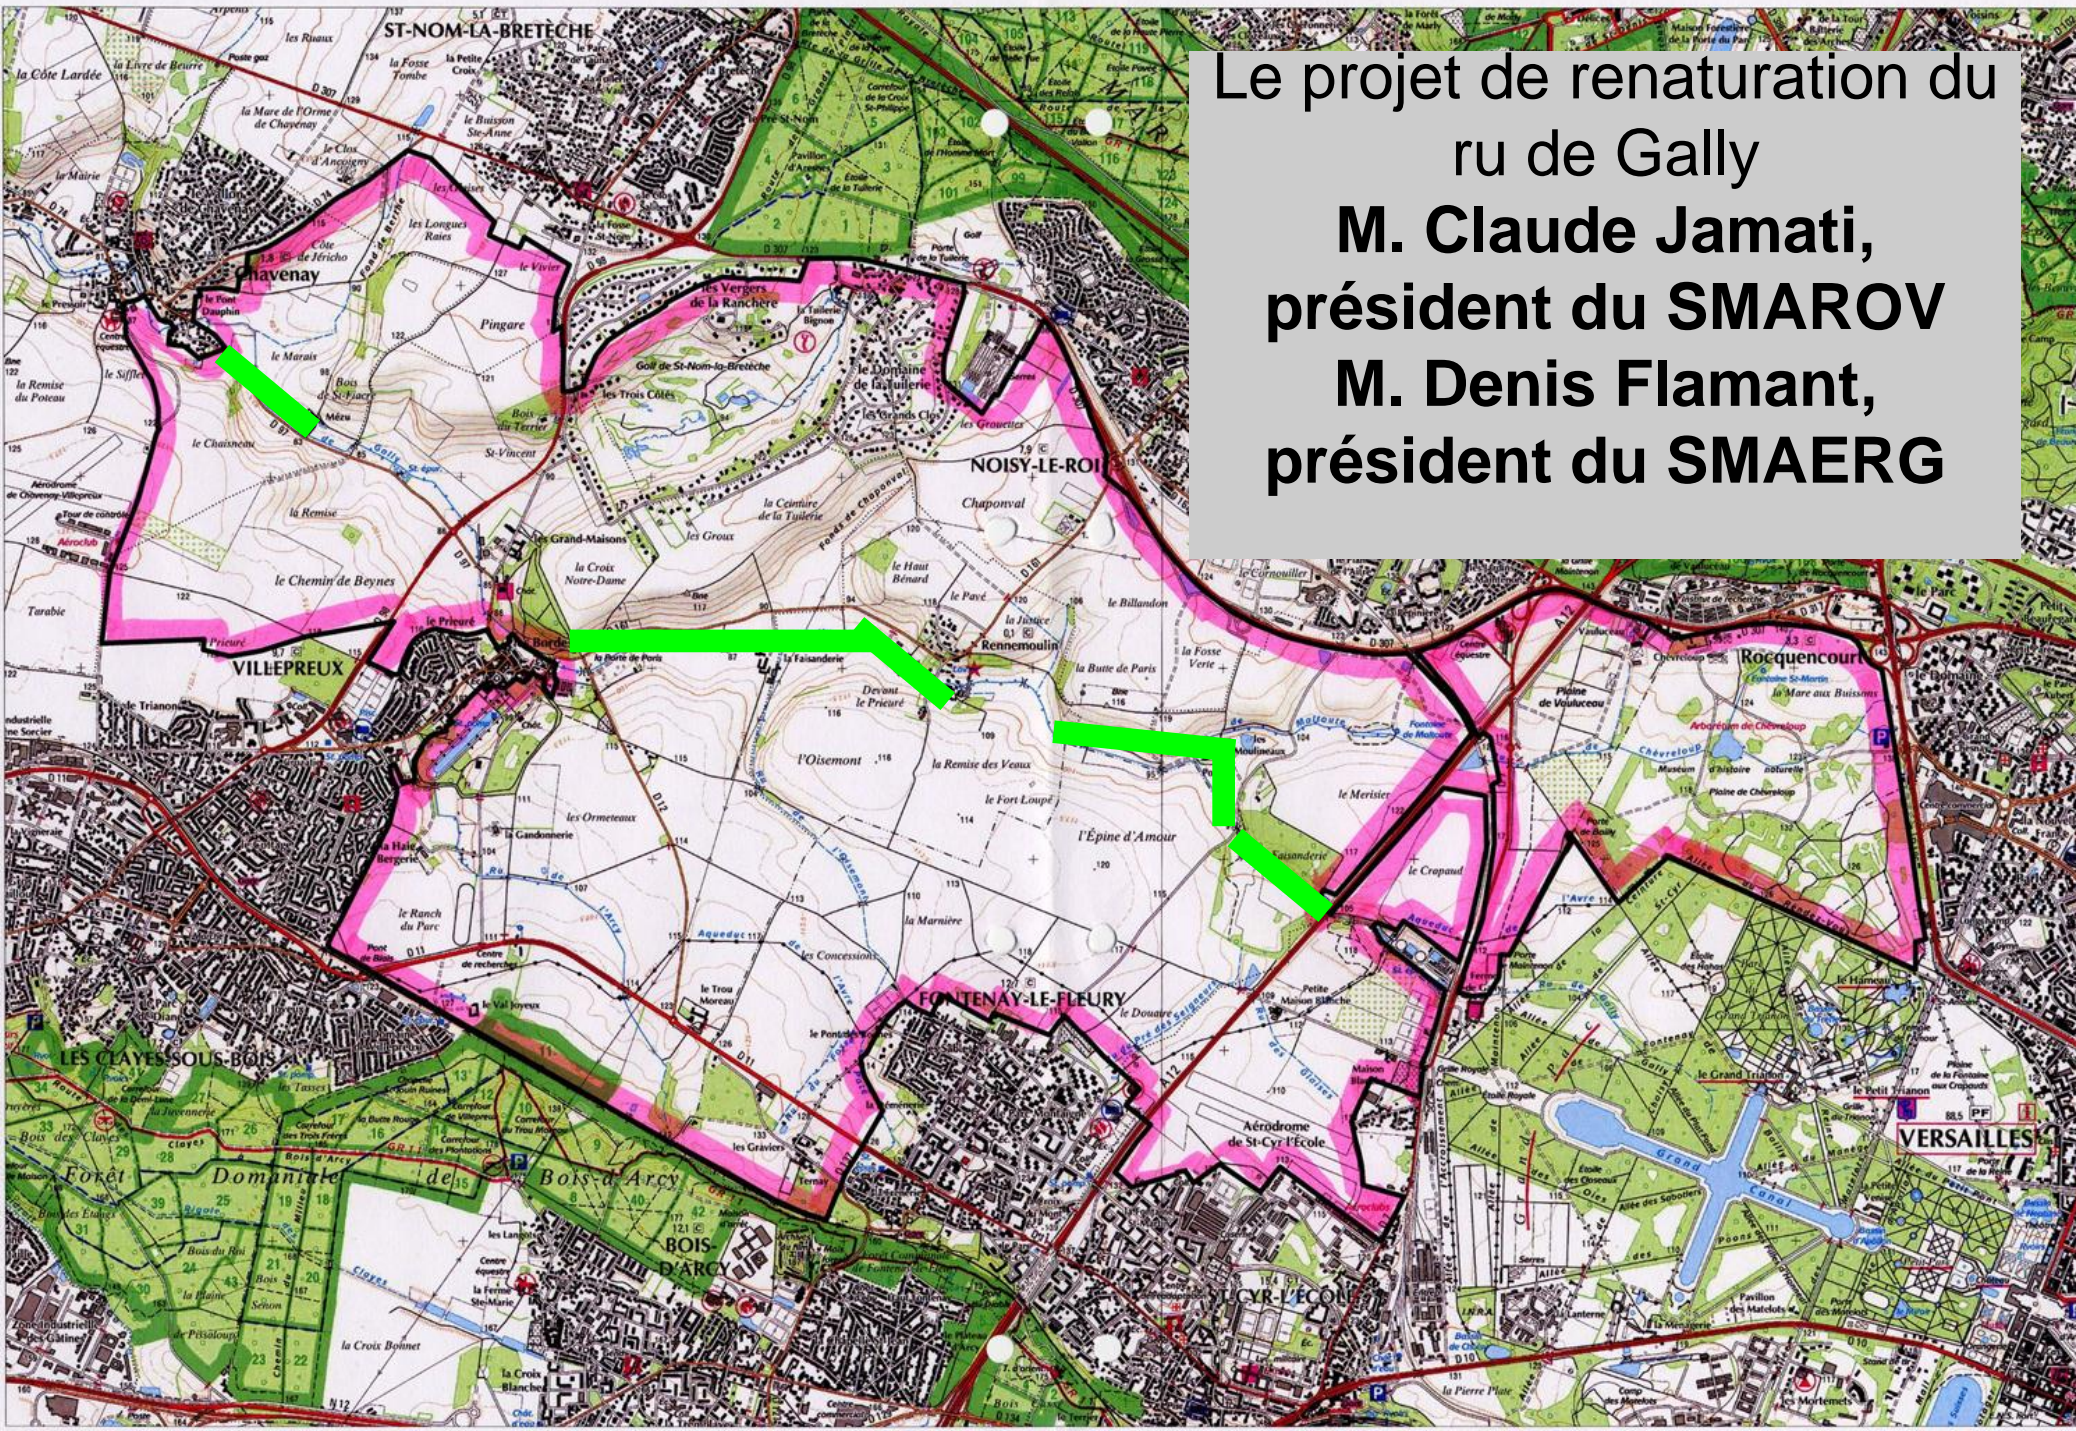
Le projet de renaturation du ru de Gally
**M. Claude Jamati, président du SMAROV**
**M. Denis Flamant, président du SMAERG**

ST-NOM-LA-BRETÈCHE

Chavenay

NOISY-LE-ROI

Rennemoulin

Rocquencourt

VILLEPREUX

FONTENAY-LE-FLEURY

LES CLAYES-SOUS-BOIS

BOIS-D'ARCY

ST-CYR-L'ÉCOLE

VERSAILLES

Forêt Domaniale de Bois d'Arcy

Aérodrome de St-Cyr-l'École

Grand Canal

Pingare

le Chaunoy

le Chemin de Beynes

Prieuré

Bois de Trou Moreau

la Croix Notre-Dame

Grand-Maisons

l'Oisemont

la Remise des Veaux

le Fort Loupé

l'Épine d'Amour

la Marnière

les Concessions

les Ormeteaux

la Gandonnerie

le Ranch du Parc

le Crapaud

les Graviers

Chaponval

le Pavé

le Haut Bénard

la Butte de Paris

la Fosse Verte

les Trois Cotés

les Vergers de la Ranchère

Golf de St-Nom-la-Bretèche

la Ceinture de la Tuilerie

les Groux

le Billandon

Plaine de Chèvreloup

Arboretum de Chèvreloup

la Croix Bonnet

le Grand Trianon

le Petit Trianon

le Hameau

Pièce d'Eau des Suisses